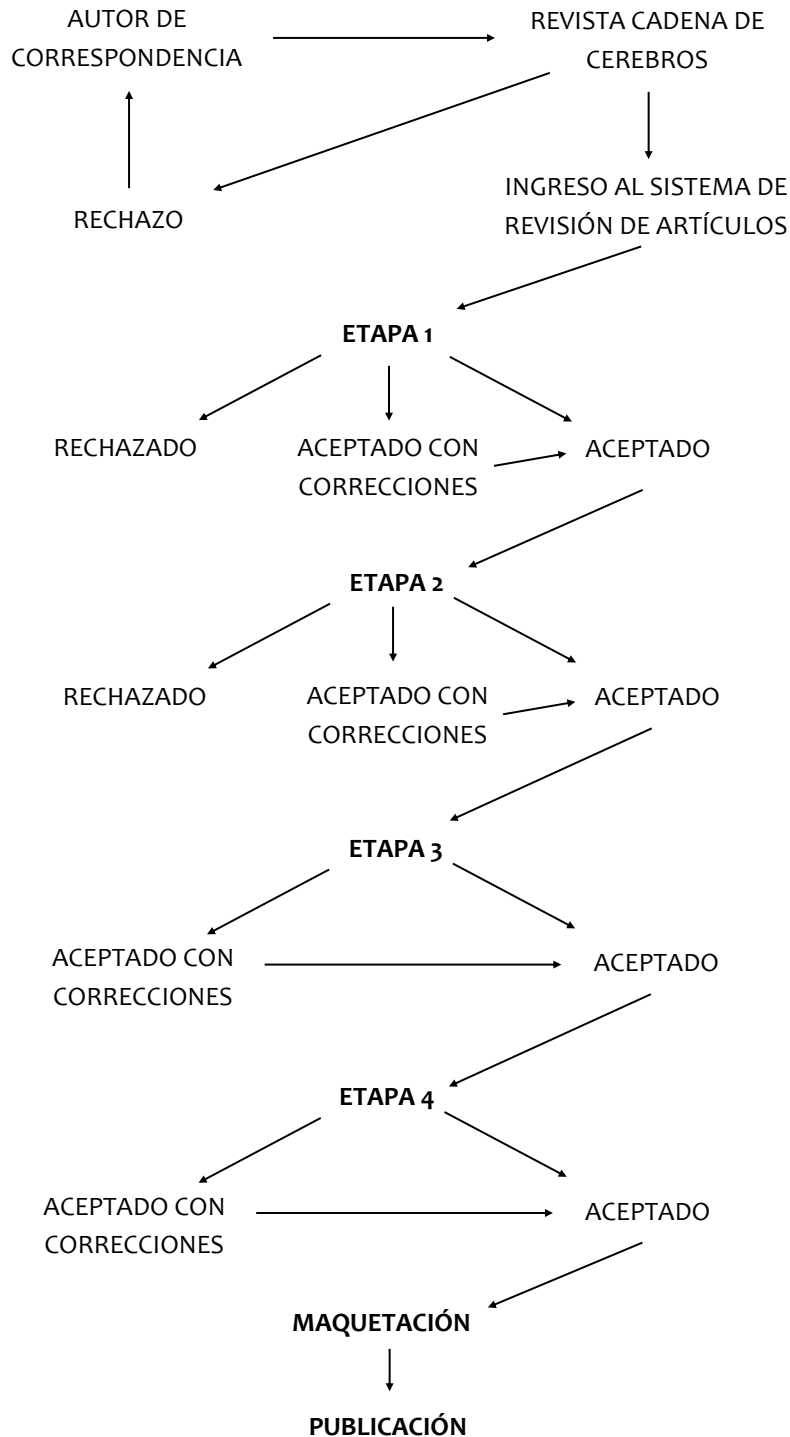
AUTOR DE CORRESPONDENCIA

REVISTA CADENA DE CEREBROS

RECHAZO

INGRESO AL SISTEMA DE REVISIÓN DE ARTÍCULOS

**ETAPA 1**

RECHAZADO

ACEPTADO CON CORRECCIONES

ACEPTADO

**ETAPA 2**

RECHAZADO

ACEPTADO CON CORRECCIONES

ACEPTADO

**ETAPA 3**

ACEPTADO CON CORRECCIONES

ACEPTADO

**ETAPA 4**

ACEPTADO CON CORRECCIONES

ACEPTADO

**MAQUETACIÓN**

**PUBLICACIÓN**